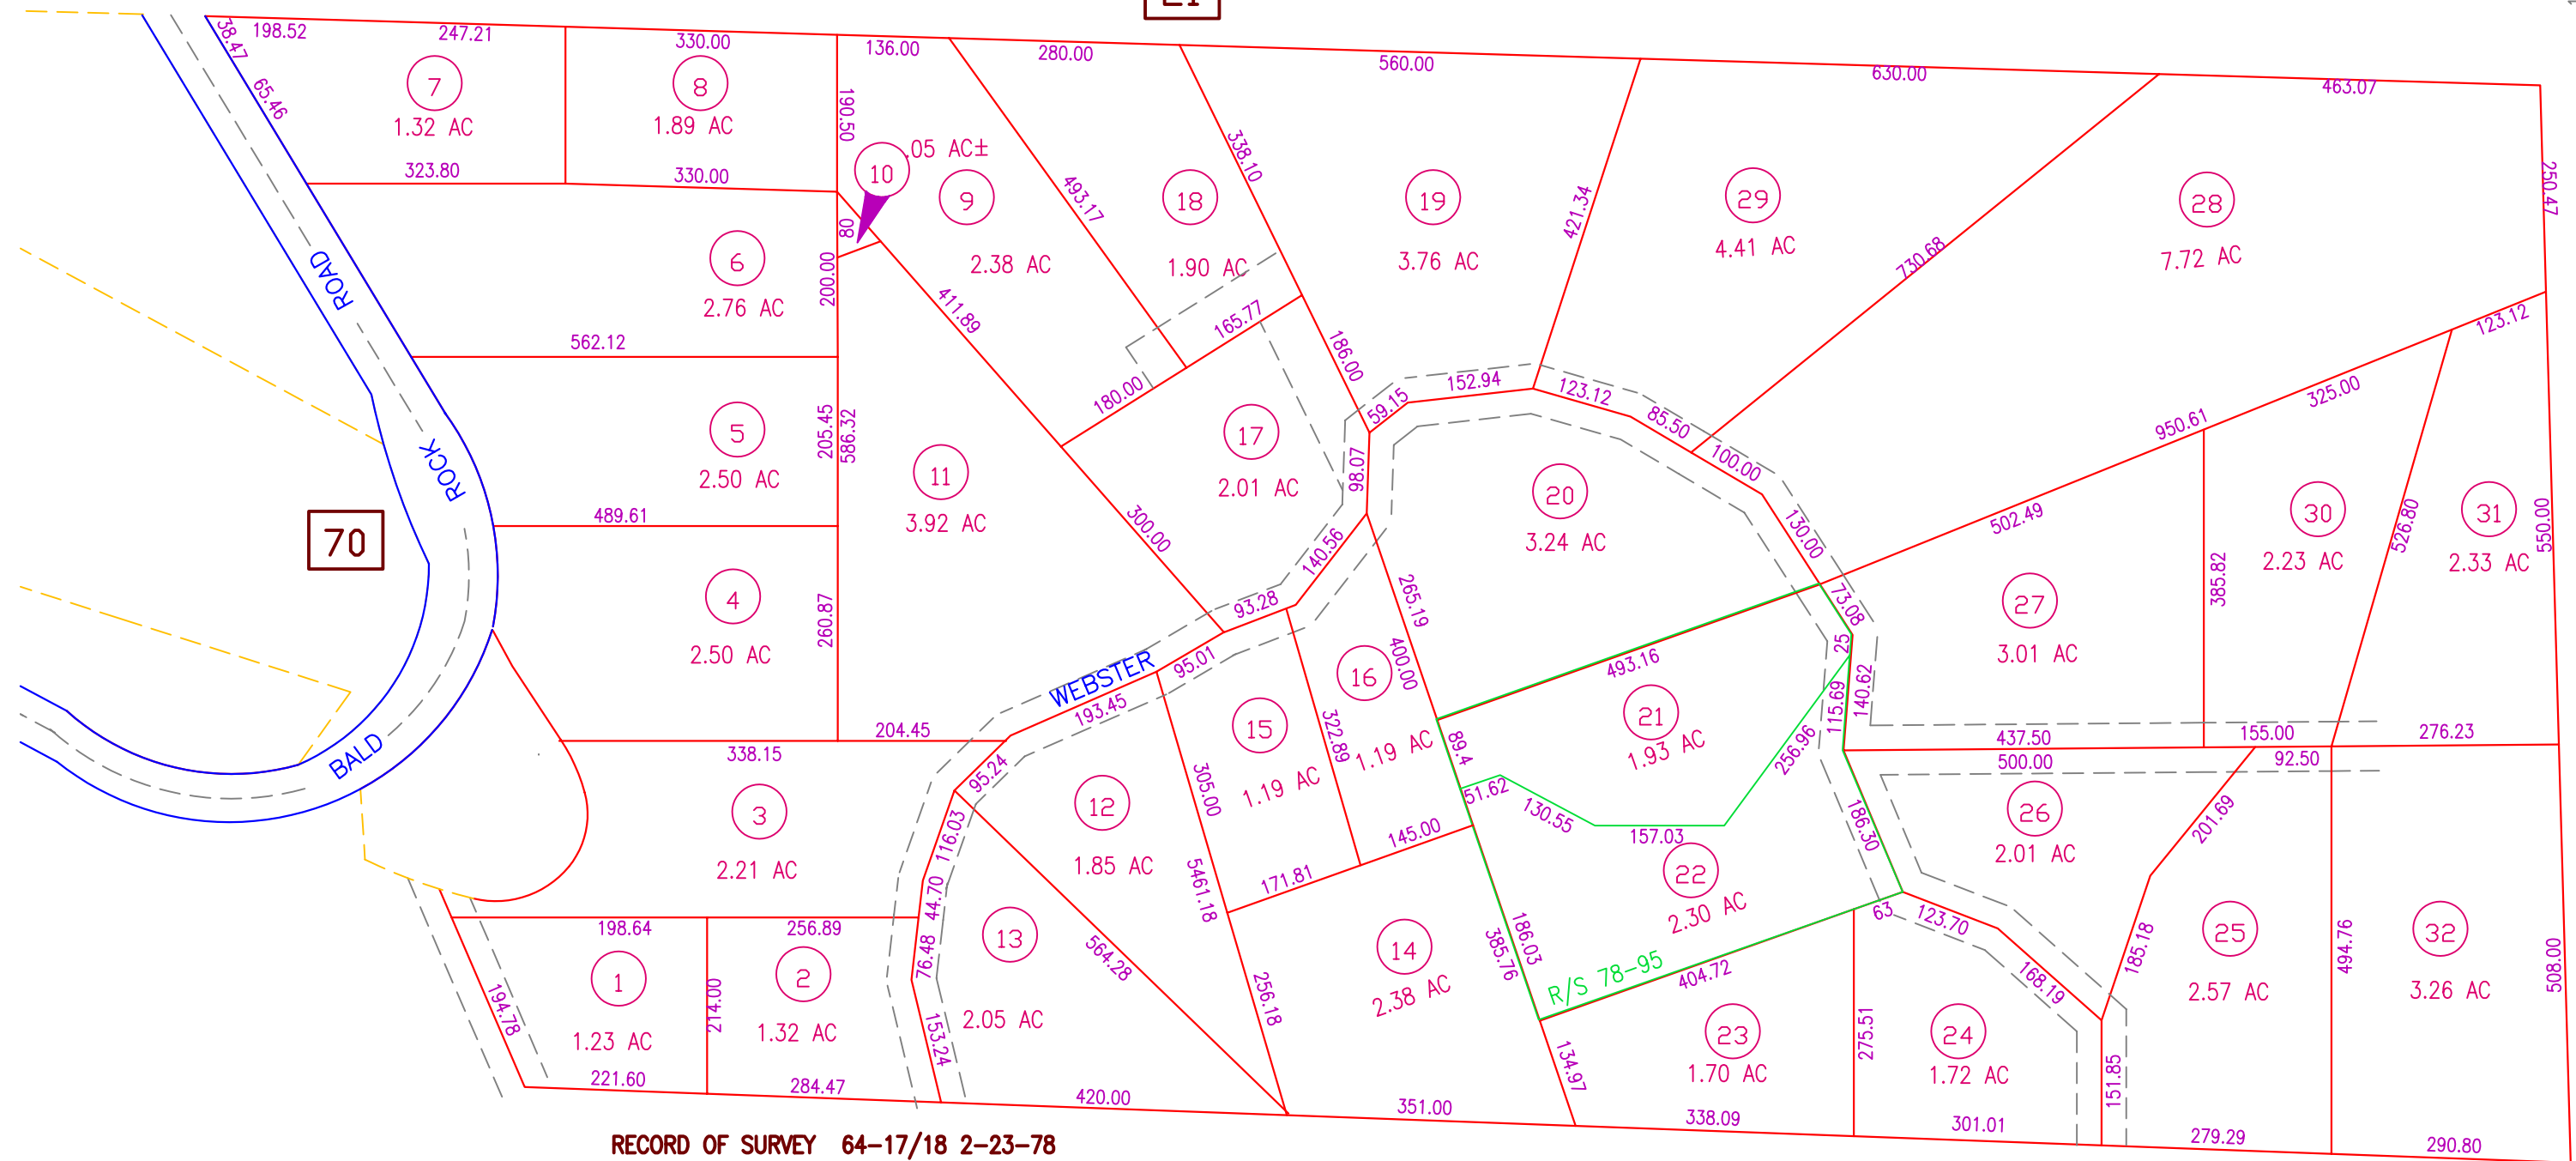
21

38.47
198.52
247.21
330.00
136.00
280.00
560.00
630.00
463.07
65.46

7
1.32 AC

8
1.89 AC

190.50

10
.05 AC±

9
2.38 AC

493.17

18
1.90 AC

338.10

19
3.76 AC

421.34

29
4.41 AC

730.68

28
7.72 AC

250.47

323.80
330.00

80

6
2.76 AC

200.00

411.89

165.77

186.00

ROAD

562.12

180.00

59.15
152.94
123.12
85.50
100.00

123.12
325.00
950.61

5
2.50 AC

205.45
586.32

11
3.92 AC

17
2.01 AC

98.07

20
3.24 AC

130.00

502.49

30
2.23 AC

526.80

31
2.33 AC

550.00

70

ROCK

489.61

300.00

140.56

385.82

4
2.50 AC

260.87

93.28

265.19

73.08

27
3.01 AC

WEBSTER

95.01

400.00

16
1.19 AC

493.16

25

140.62

115.69

21
1.93 AC

256.96

193.45

15
1.19 AC

322.89

89.4

437.50
155.00
276.23

500.00
92.50

BALD

204.45

338.15

95.24

12
1.85 AC

305.00

51.62

130.55

157.03

186.30

26
2.01 AC

201.69

3
2.21 AC

116.03

145.00

22
2.30 AC

5461.18

171.81

198.64
256.89

44.70

76.48

13
2.05 AC

564.28

14
2.38 AC

385.76
186.03

R/S 78-95

404.72

63
123.70

168.19

185.18

25
2.57 AC

494.76

32
3.26 AC

508.00

194.78

1
1.23 AC

214.00

2
1.32 AC

153.24

256.18

134.97

23
1.70 AC

275.51

24
1.72 AC

151.85

221.60
284.47
420.00
351.00
338.09
301.01
279.29
290.80

RECORD OF SURVEY 64-17/18 2-23-78